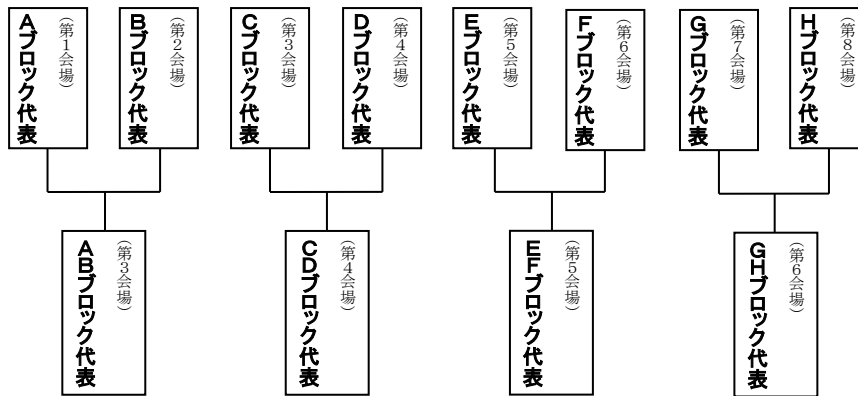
Aブロック代表（第1会場）

Bブロック代表（第2会場）

Cブロック代表（第3会場）

Dブロック代表（第4会場）

Eブロック代表（第5会場）

Fブロック代表（第6会場）

Gブロック代表（第7会場）

Hブロック代表（第8会場）

ABブロック代表（第3会場）

CDブロック代表（第4会場）

EFブロック代表（第5会場）

GHブロック代表（第6会場）